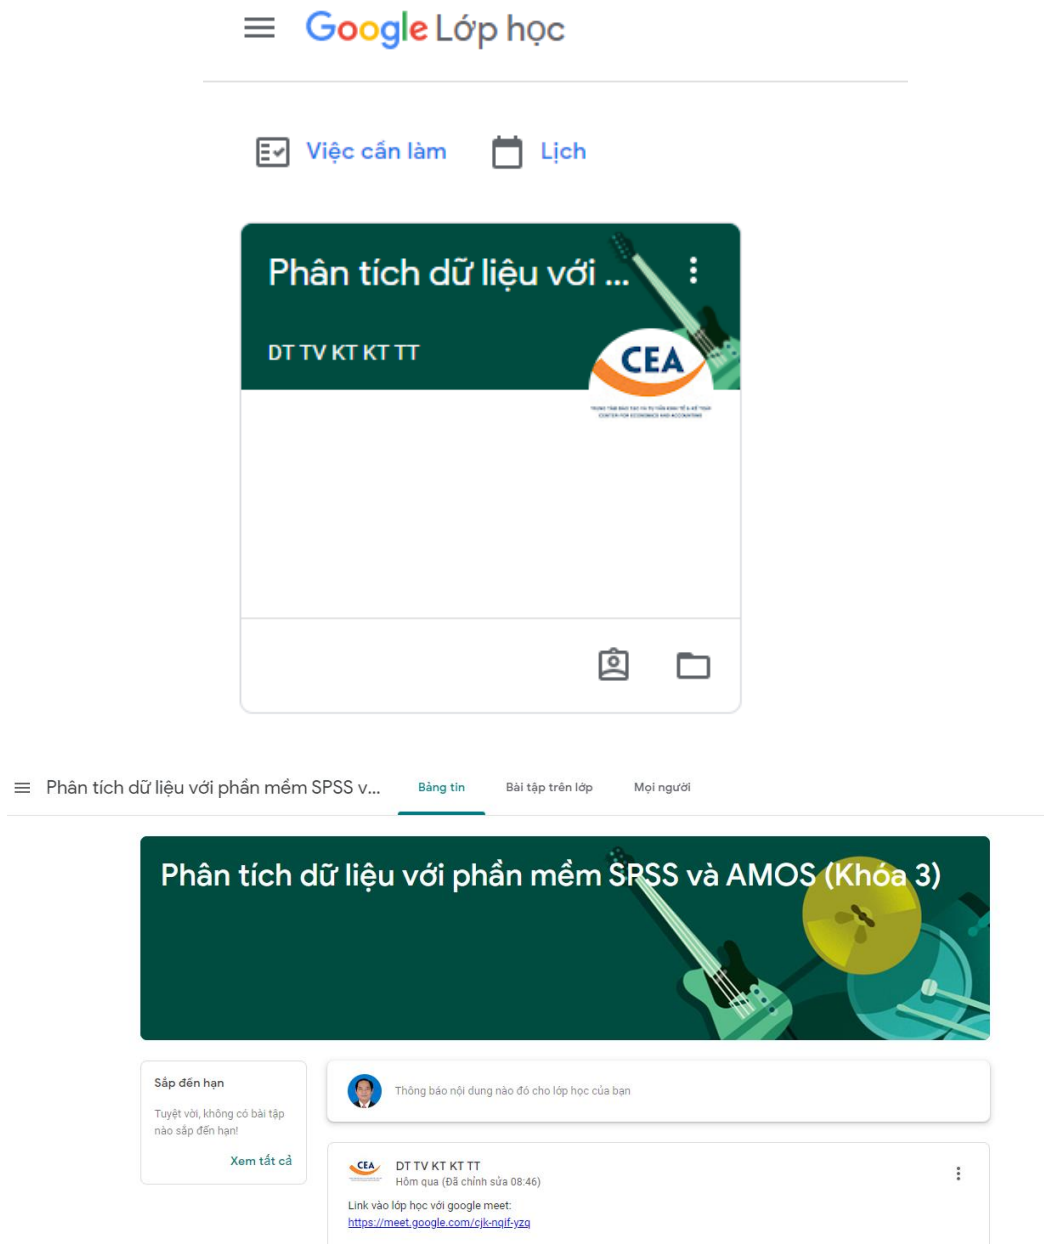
Google Lớp học

Việc cần làm Lịch

Phân tích dữ liệu với ...

DT TV KT KT TT

CEA

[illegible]

Phân tích dữ liệu với phần mềm SPSS v...

Bảng tin

Bài tập trên lớp

Mọi người

Phân tích dữ liệu với phần mềm SPSS và AMOS (Khóa 3)

Sắp đến hạn

Tuyệt vời, không có bài tập nào sắp đến hạn!

Xem tất cả

Thông báo nội dung nào đó cho lớp học của bạn

CEA

DT TV KT KT TT

Hôm qua (Đã chỉnh sửa 08:46)

Link vào lớp học với google meet:

https://meet.google.com/cjk-nqif-yzq